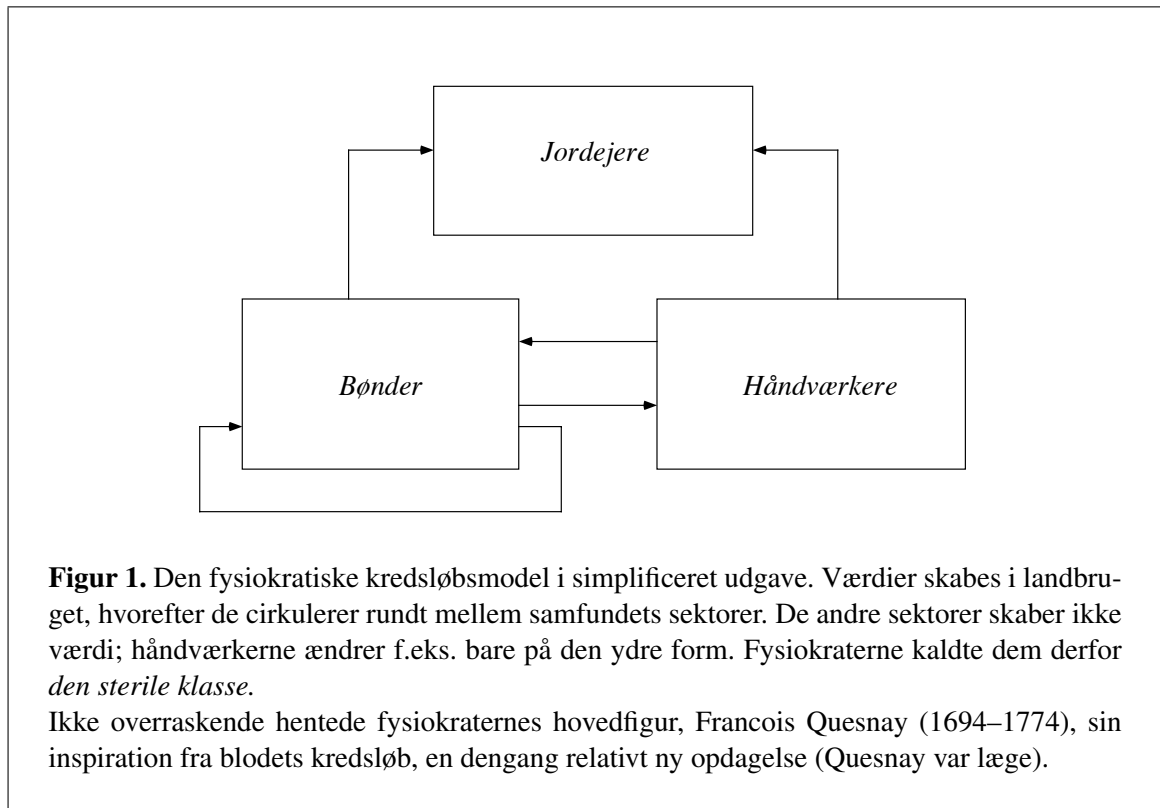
Jordejere

Bønder

Håndværkere

**Figur 1.** Den fysiokratiske kredsløbsmodel i simplificeret udgave. Værdier skabes i landbruget, hvorefter de cirkulerer rundt mellem samfundets sektorer. De andre sektorer skaber ikke værdi; håndværkerne ændrer f.eks. bare på den ydre form. Fysiokraterne kaldte dem derfor *den sterile klasse*.
Ikke overraskende hentede fysiokraternes hovedfigur, Francois Quesnay (1694–1774), sin inspiration fra blodets kredsløb, en dengang relativt ny opdagelse (Quesnay var læge).